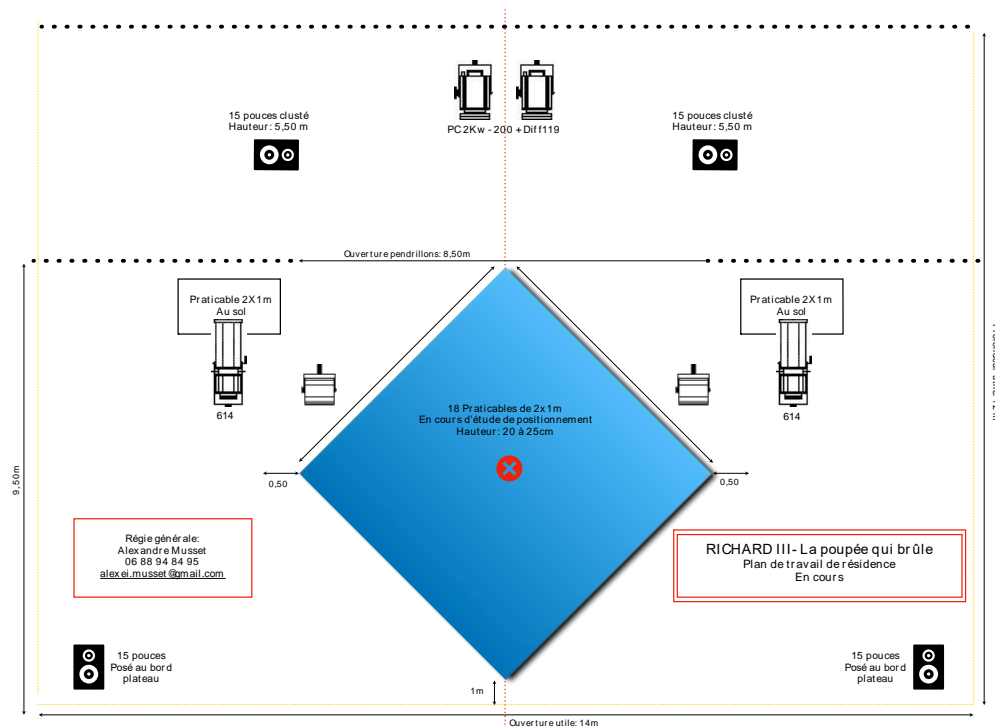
15 pouces clusté
Hauteur: 5,50 m

PC 2Kw - 200 + Diff119

15 pouces clusté
Hauteur: 5,50 m

Ouverture pendrillons: 8,50m

Praticable 2X1m
Au sol

Praticable 2X1m
Au sol

614

614

18 Praticables de 2x1m
En cours d'étude de positionnement
Hauteur: 20 à 25cm

0,50

0,50

9,50m

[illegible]

Régie générale:
Alexandre Musset
06 88 94 84 95
alexei.musset@gmail.com

RICHARD III - La poupée qui brûle
Plan de travail de résidence
En cours

15 pouces
Posé au bord
plateau

15 pouces
Posé au bord
plateau

1m

Ouverture utile: 14m